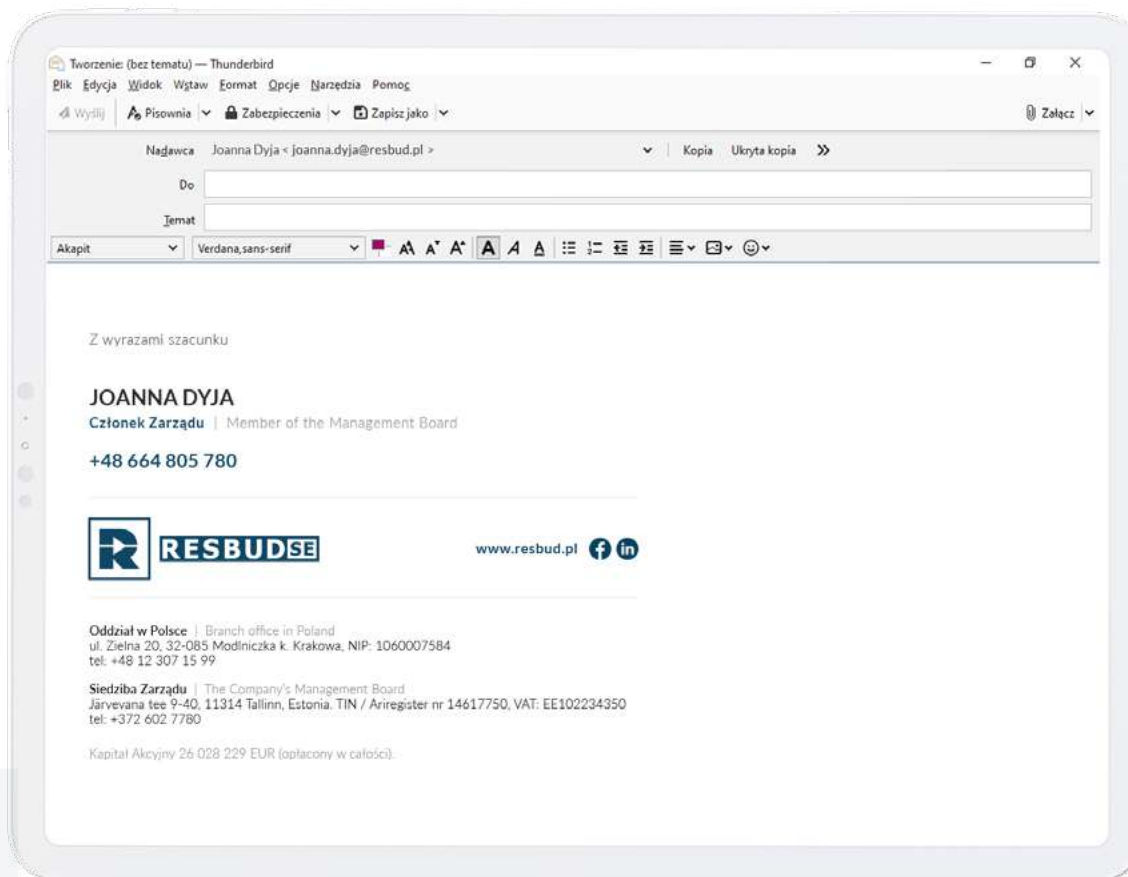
Tworzenie: (bez tematu) — Thunderbird

Plik Edycja Widok Wstaw Format Opcje Narzędzia Pomoc

Wyślij | Pisownia | Zabezpieczenia | Zapisz jako | Załącz

Nadawca Joanna Dyja < joanna.dyja@resbud.pl > | Kopia Ukryta kopia »

Do

Temat

Akapit | Verdana,sans-serif

Z wyrazami szacunku

JOANNA DYJA
Członek Zarządu | Member of the Management Board
+48 664 805 780

RESBUD SE

www.resbud.pl

Oddział w Polsce | Branch office in Poland
ul. Zielna 20, 32-085 Modlniczka k. Krakowa, NIP: 1060007584
tel: +48 12 307 15 99

Siedziba Zarządu | The Company's Management Board
Järvevana tee 9-40, 11314 Tallinn, Estonia. TIN / Ariregister nr 14617750, VAT: EE102234350
tel: +372 602 7780

Kapitał Akcyjny 26 028 229 EUR (opłacony w całości).